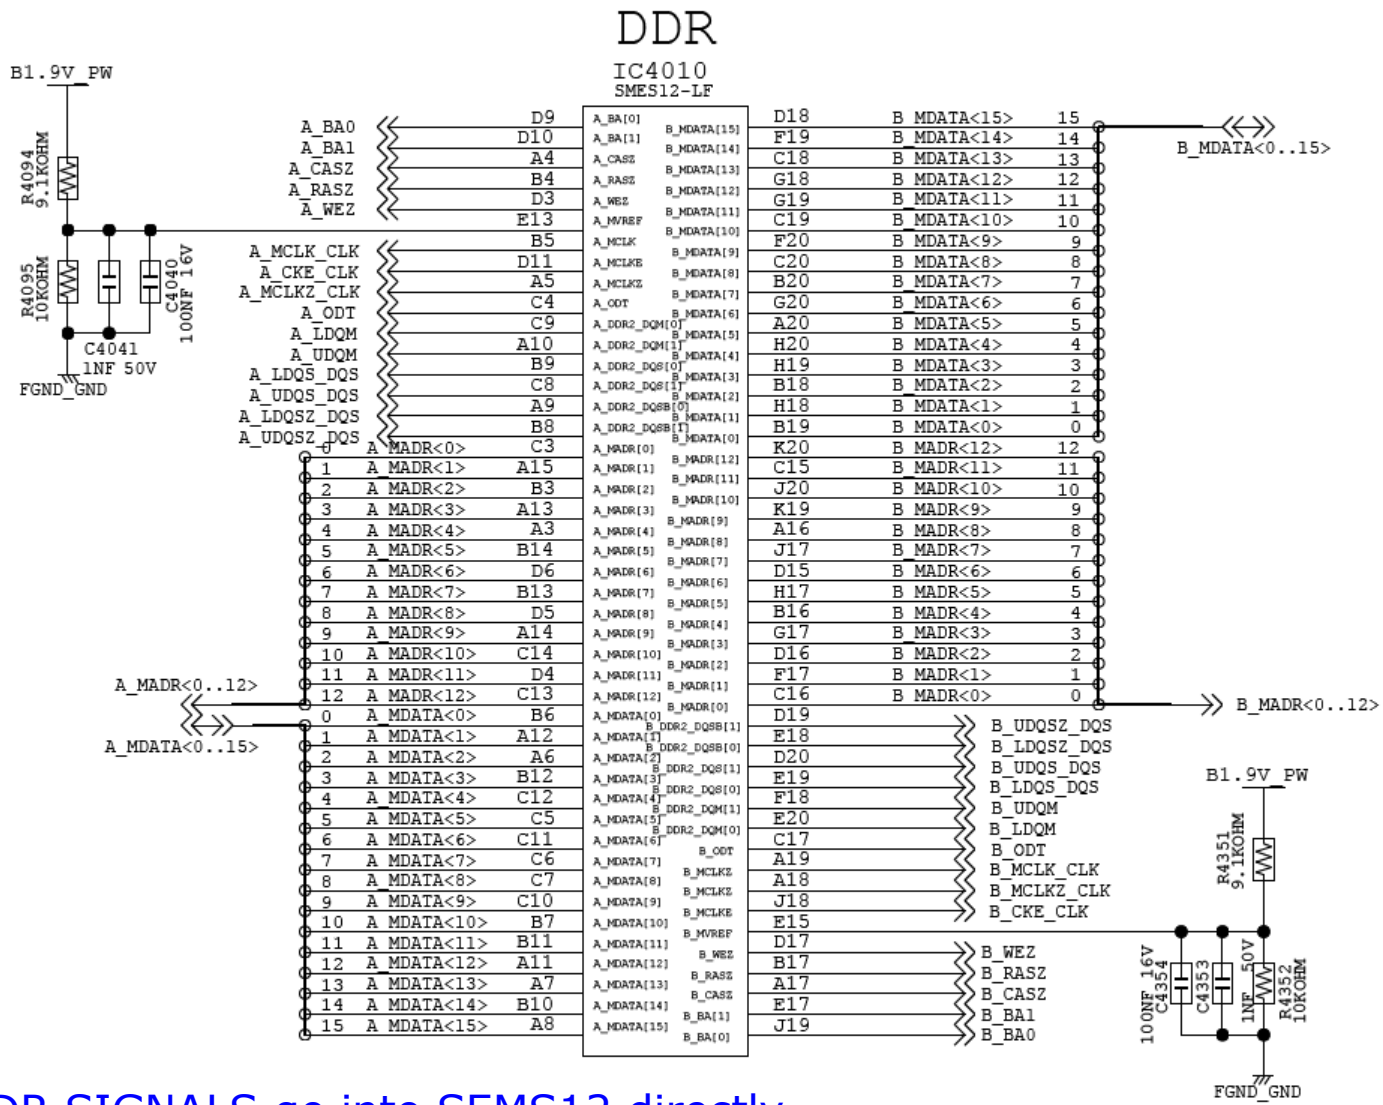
DDR

IC4010
SMES12-LF

B1.9V_PW

R4094
9.1KOHM

R4095
10KOHM

C4040
100NF 16V

C4041
1NF 50V

FGND GND

A_BA0 D9 A_BA[0]
A_BA1 D10 A_BA[1]
A_CASZ A4 A_CASZ
A_RASZ B4 A_RASZ
A_WEZ D3 A_WEZ
E13 A_MVREF
A_MCLK_CLK B5 A_MCLK
A_CKE_CLK D11 A_MCLKE
A_MCLKZ_CLK A5 A_MCLKZ
A_ODT C4 A_ODT
A_LDQM C9 A_DDR2_DQM[0]
A_UDQM A10 A_DDR2_DQM[1]
A_LDQS_DQS B9 A_DDR2_DQS[0]
A_UDQS_DQS C8 A_DDR2_DQS[1]
A_LDQSZ_DQS A9 A_DDR2_DQSB[0]
A_UDQSZ_DQS B8 A_DDR2_DQSB[1]

0 A_MADR<0> C3 A_MADR[0]
1 A_MADR<1> A15 A_MADR[1]
2 A_MADR<2> B3 A_MADR[2]
3 A_MADR<3> A13 A_MADR[3]
4 A_MADR<4> A3 A_MADR[4]
5 A_MADR<5> B14 A_MADR[5]
6 A_MADR<6> D6 A_MADR[6]
7 A_MADR<7> B13 A_MADR[7]
8 A_MADR<8> D5 A_MADR[8]
9 A_MADR<9> A14 A_MADR[9]
10 A_MADR<10> C14 A_MADR[10]
11 A_MADR<11> D4 A_MADR[11]
12 A_MADR<12> C13 A_MADR[12]

A_MADR<0..12>
A_MDATA<0..15>

0 A_MDATA<0> B6 A_MDATA[0]
1 A_MDATA<1> A12 A_MDATA[1]
2 A_MDATA<2> A6 A_MDATA[2]
3 A_MDATA<3> B12 A_MDATA[3]
4 A_MDATA<4> C12 A_MDATA[4]
5 A_MDATA<5> C5 A_MDATA[5]
6 A_MDATA<6> C11 A_MDATA[6]
7 A_MDATA<7> C6 A_MDATA[7]
8 A_MDATA<8> C7 A_MDATA[8]
9 A_MDATA<9> C10 A_MDATA[9]
10 A_MDATA<10> B7 A_MDATA[10]
11 A_MDATA<11> B11 A_MDATA[11]
12 A_MDATA<12> A11 A_MDATA[12]
13 A_MDATA<13> A7 A_MDATA[13]
14 A_MDATA<14> B10 A_MDATA[14]
15 A_MDATA<15> A8 A_MDATA[15]

B_MDATA[15] D18 B_MDATA<15> 15
B_MDATA[14] F19 B_MDATA<14> 14
B_MDATA[13] C18 B_MDATA<13> 13
B_MDATA[12] G18 B_MDATA<12> 12
B_MDATA[11] G19 B_MDATA<11> 11
B_MDATA[10] C19 B_MDATA<10> 10
B_MDATA[9] F20 B_MDATA<9> 9
B_MDATA[8] C20 B_MDATA<8> 8
B_MDATA[7] B20 B_MDATA<7> 7
B_MDATA[6] G20 B_MDATA<6> 6
B_MDATA[5] A20 B_MDATA<5> 5
B_MDATA[4] H20 B_MDATA<4> 4
B_MDATA[3] H19 B_MDATA<3> 3
B_MDATA[2] B18 B_MDATA<2> 2
B_MDATA[1] H18 B_MDATA<1> 1
B_MDATA[0] B19 B_MDATA<0> 0

B_MDATA<0..15>

B_MADR[12] K20 B_MADR<12> 12
B_MADR[11] C15 B_MADR<11> 11
B_MADR[10] J20 B_MADR<10> 10
B_MADR[9] K19 B_MADR<9> 9
B_MADR[8] A16 B_MADR<8> 8
B_MADR[7] J17 B_MADR<7> 7
B_MADR[6] D15 B_MADR<6> 6
B_MADR[5] H17 B_MADR<5> 5
B_MADR[4] B16 B_MADR<4> 4
B_MADR[3] G17 B_MADR<3> 3
B_MADR[2] D16 B_MADR<2> 2
B_MADR[1] F17 B_MADR<1> 1
B_MADR[0] C16 B_MADR<0> 0

B_MADR<0..12>

B_DDR2_DQSB[1] D19 B_UDQSZ_DQS
B_DDR2_DQSB[0] E18 B_LDQSZ_DQS
B_DDR2_DQS[1] D20 B_UDQS_DQS
B_DDR2_DQS[0] E19 B_LDQS_DQS
B_DDR2_DQM[1] F18 B_UDQM
B_DDR2_DQM[0] E20 B_LDQM
B_ODT C17 B_ODT
B_MCLKZ A19 B_MCLK_CLK
B_MCLKZ A18 B_MCLKZ_CLK
B_MCLKE J18 B_CKE_CLK
B_MVREF E15
B_WEZ D17 B_WEZ
B_RASZ B17 B_RASZ
B_CASZ A17 B_CASZ
B_BA[1] E17 B_BA1
B_BA[0] J19 B_BA0

B1.9V_PW

R4351
9.1KOHM

100NF 16V
C4354

C4353
1NF 50V

R4352
10KOHM

FGND GND

DDR SIGNALS go into SEMS12 directly